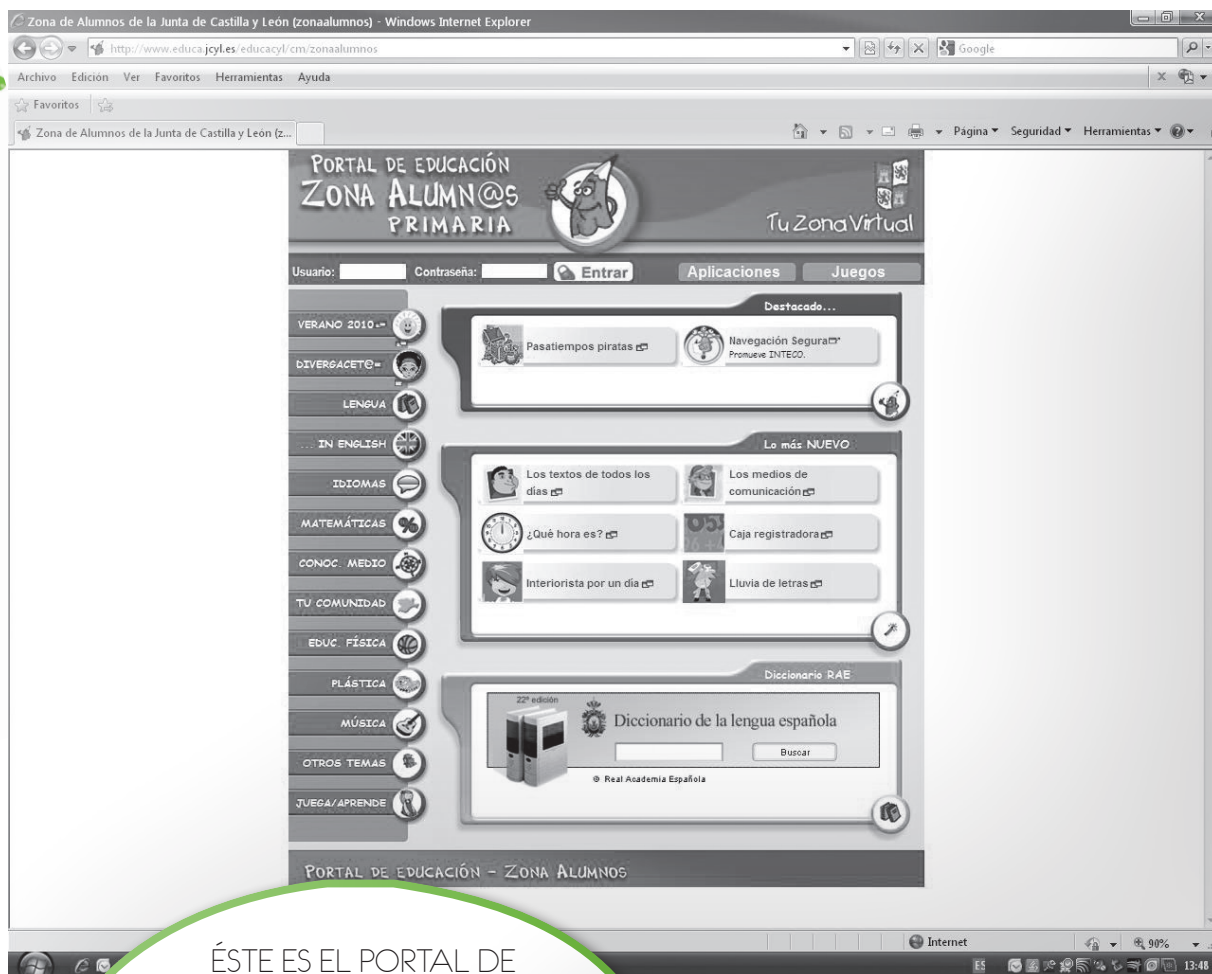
Zona de Alumnos de la Junta de Castilla y León (zonaalumnos) - Windows Internet Explorer

http://www.educa.jcyl.es/educacyl/cm/zonaalumnos

Google

Archivo Edición Ver Favoritos Herramientas Ayuda

Favoritos

Zona de Alumnos de la Junta de Castilla y León (z...

Página ▾ Seguridad ▾ Herramientas ▾

PORTAL DE EDUCACIÓN
ZONA ALUMN@S
PRIMARIA

Tu Zona Virtual

Usuario: Contraseña: Entrar

Aplicaciones Juegos

VERANO 2010 -
DIVERGACET@ -
LENGUA
... IN ENGLISH
IDIOMAS
MATEMÁTICAS
CONOC. MEDIO
TU COMUNIDAD
EDUC. FÍSICA
PLÁSTICA
MÚSICA
OTROS TEMAS
JUEGA/APRENDE

Destacado...

Pasatiempos piratas

Navegación Segura
Promueve INTECO.

Lo más NUEVO

Los textos de todos los días

Los medios de comunicación

¿Qué hora es?

Caja registradora

Interiorista por un día

Lluvia de letras

Diccionario RAE

22ª edición

Diccionario de la lengua española

Buscar

© Real Academia Española

PORTAL DE EDUCACIÓN - ZONA ALUMNOS

Internet

90%

ÉSTE ES EL PORTAL DE

ES

13:48